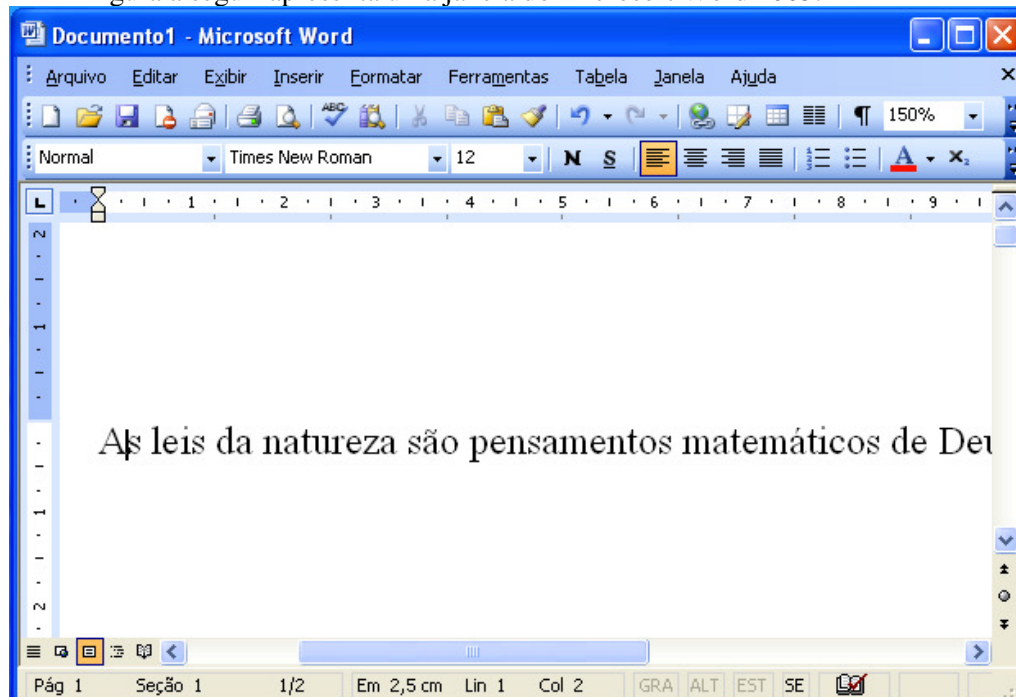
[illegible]

Documento1 - Microsoft Word

Arquivo Editar Exibir Inserir Formatar Ferramentas Tabela Janela Ajuda

150%

Normal Times New Roman 12 N S A

1 2 3 4 5 6 7 8 9

As leis da natureza são pensamentos matemáticos de Deu

Pág 1 Seção 1 1/2 Em 2,5 cm Lin 1 Col 2 GRA ALT EST SE